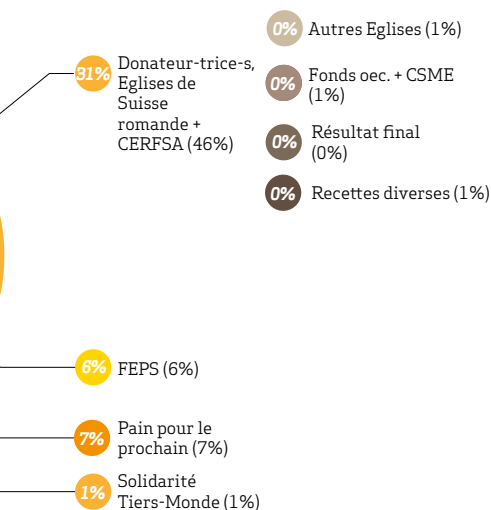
31% Donateur-trice-s, Eglises de Suisse romande + CERFSA (46%)

0% Autres Eglises (1%)

0% Fonds oec. + CSME (1%)

0% Résultat final (0%)

0% Recettes diverses (1%)

6% FEPS (6%)

7% Pain pour le prochain (7%)

1% Solidarité Tiers-Monde (1%)